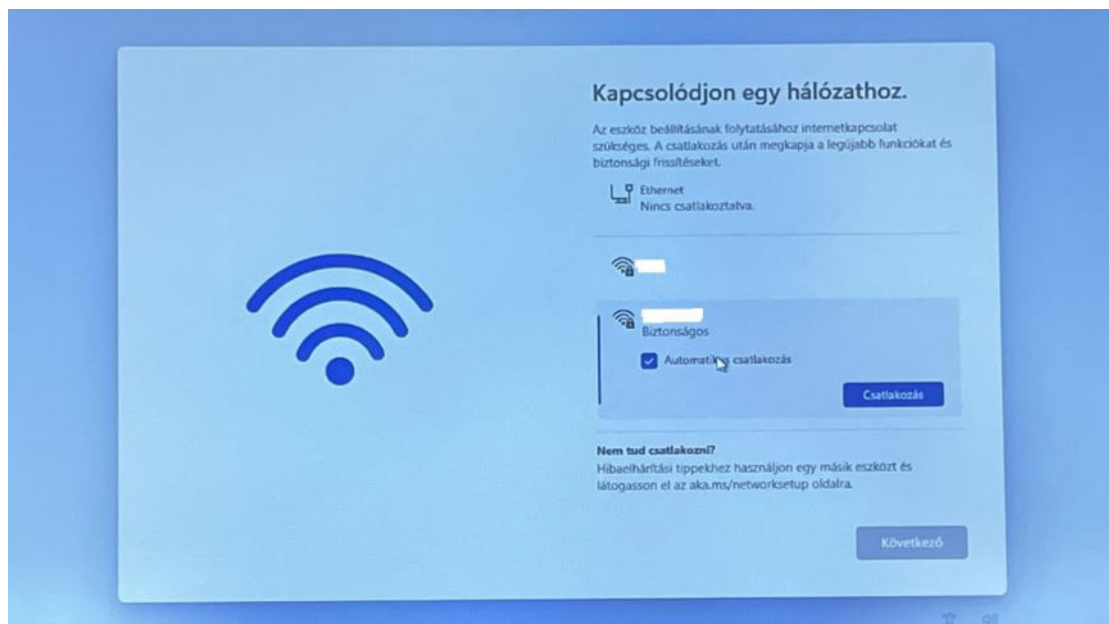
Kapcsolódjon egy hálózathoz.

Az eszköz beállításának folytatásához internetkapcsolat szükséges. A csatlakozás után megkapja a legújabb funkciókat és biztonsági frissítéseket.

Ethernet
Nincs csatlakoztatva.

Biztonságos

Automatikus csatlakozás

Csatlakozás

Nem tud csatlakozni?
Hibaelhárítási tippekhez használjon egy másik eszközt és látogasson el az aka.ms/networksetup oldalra.

Következő